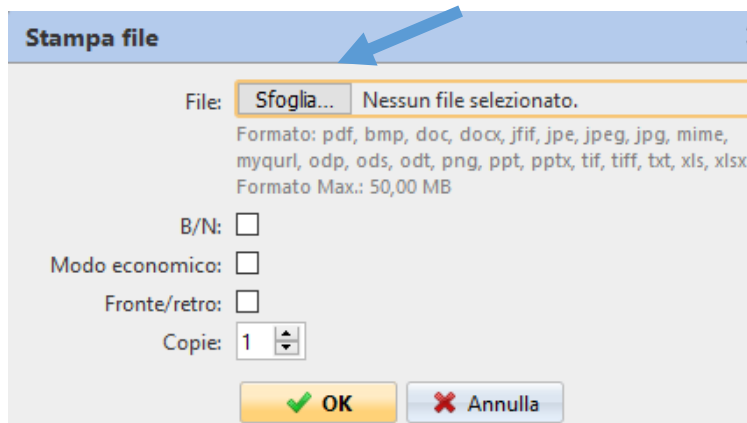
Stampa file

File: Sfoglia... Nessun file selezionato.

Formato: pdf, bmp, doc, docx, jfif, jpe, jpeg, jpg, mime, myqurl, odp, ods, odt, png, ppt, pptx, tif, tiff, txt, xls, xlsx
Formato Max.: 50,00 MB

B/N:

Modo economico:

Fronte/retro:

Copie: 1

OK Annulla